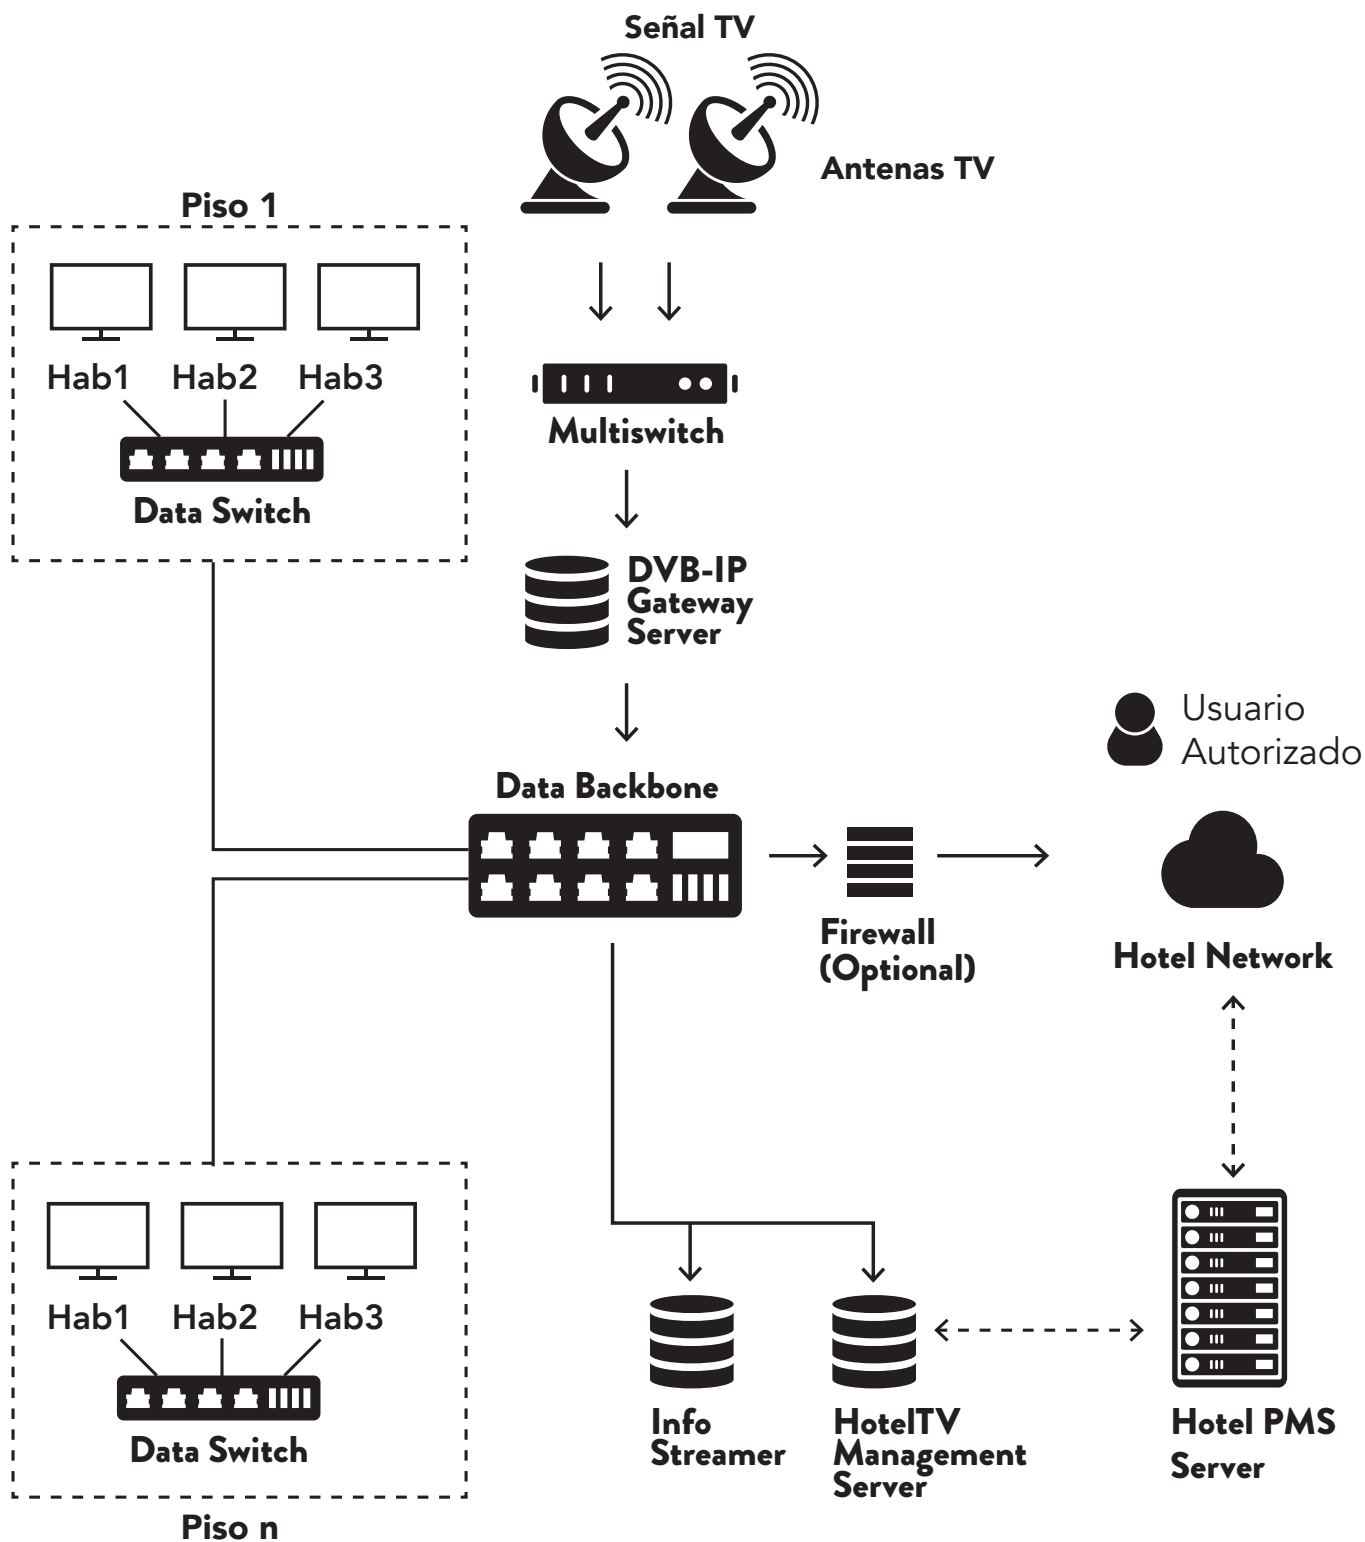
Señal TV

Antenas TV

Piso 1

Hab1 Hab2 Hab3

Data Switch

Multiswitch

DVB-IP Gateway Server

Usuario Autorizado

Data Backbone

Firewall (Optional)

Hotel Network

Hab1 Hab2 Hab3

Data Switch

Piso n

Info Streamer

HotelTV Management Server

Hotel PMS Server